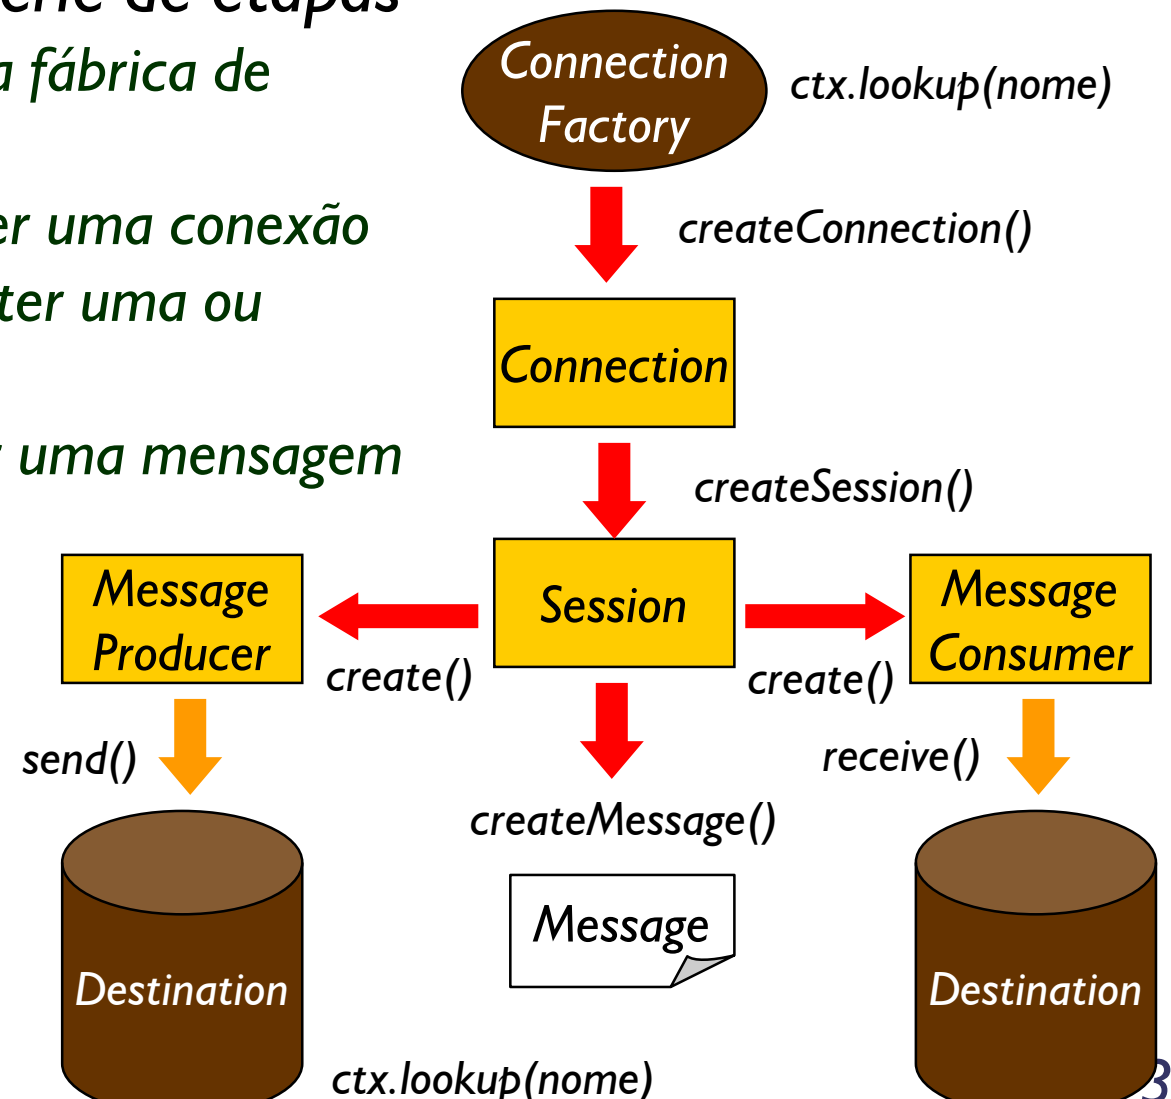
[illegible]érie de etapas
a fábrica de

er uma conexão
ter uma ou

uma mensagem

Connection Factory

ctx.lookup(nome)

createConnection()

Connection

createSession()

Message Producer

Session

Message Consumer

create()

create()

send()

receive()

createMessage()

Message

Destination

Destination

ctx.lookup(nome)

3